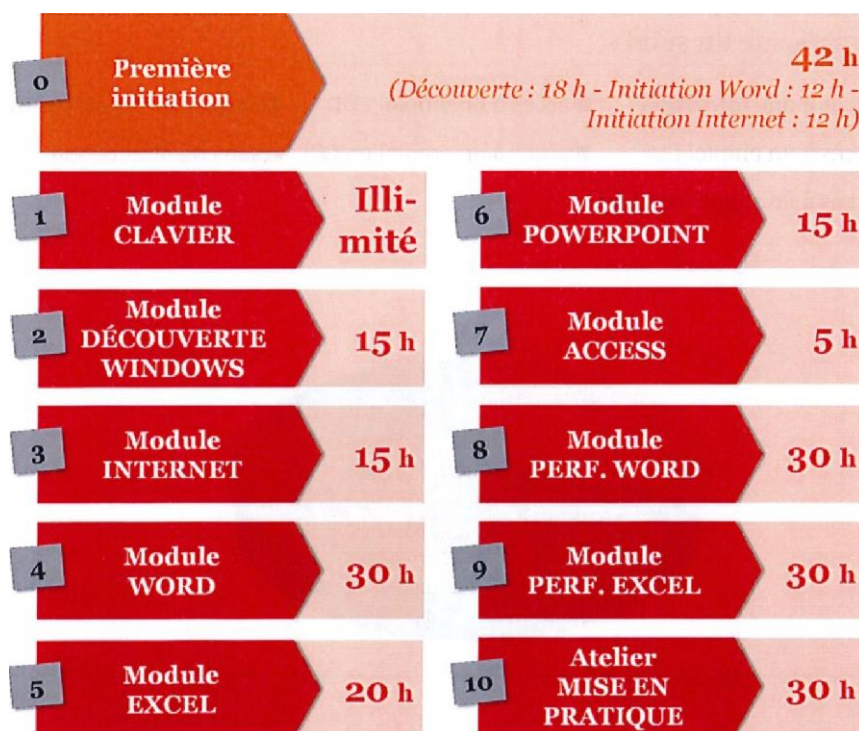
0 Première initiation 42 h (Découverte : 18 h - Initiation Word : 12 h - Initiation Internet : 12 h)

1 Module CLAVIER Illimité

2 Module DÉCOUVERTE WINDOWS 15 h

3 Module INTERNET 15 h

4 Module WORD 30 h

5 Module EXCEL 20 h

6 Module POWERPOINT 15 h

7 Module ACCESS 5 h

8 Module PERF. WORD 30 h

9 Module PERF. EXCEL 30 h

10 Atelier MISE EN PRATIQUE 30 h